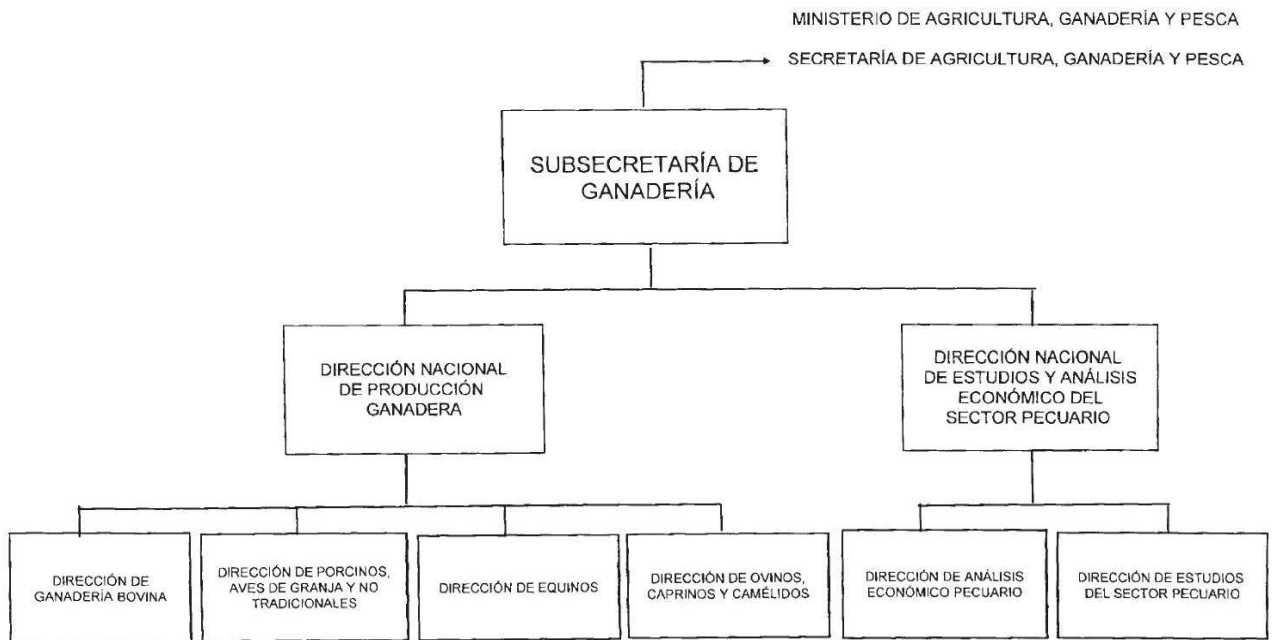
MINISTERIO DE AGRICULTURA, GANADERÍA Y PESCA

SECRETARÍA DE AGRICULTURA, GANADERÍA Y PESCA

SUBSECRETARÍA DE GANADERÍA

DIRECCIÓN NACIONAL DE PRODUCCIÓN GANADERA

DIRECCIÓN NACIONAL DE ESTUDIOS Y ANÁLISIS ECONÓMICO DEL SECTOR PECUARIO

DIRECCIÓN DE GANADERÍA BOVINA

DIRECCIÓN DE PORCINOS, AVES DE GRANJA Y NO TRADICIONALES

DIRECCIÓN DE EQUINOS

DIRECCIÓN DE OVINOS, CAPRINOS Y CAMÉLIDOS

DIRECCIÓN DE ANÁLISIS ECONÓMICO PECUARIO

DIRECCIÓN DE ESTUDIOS DEL SECTOR PECUARIO